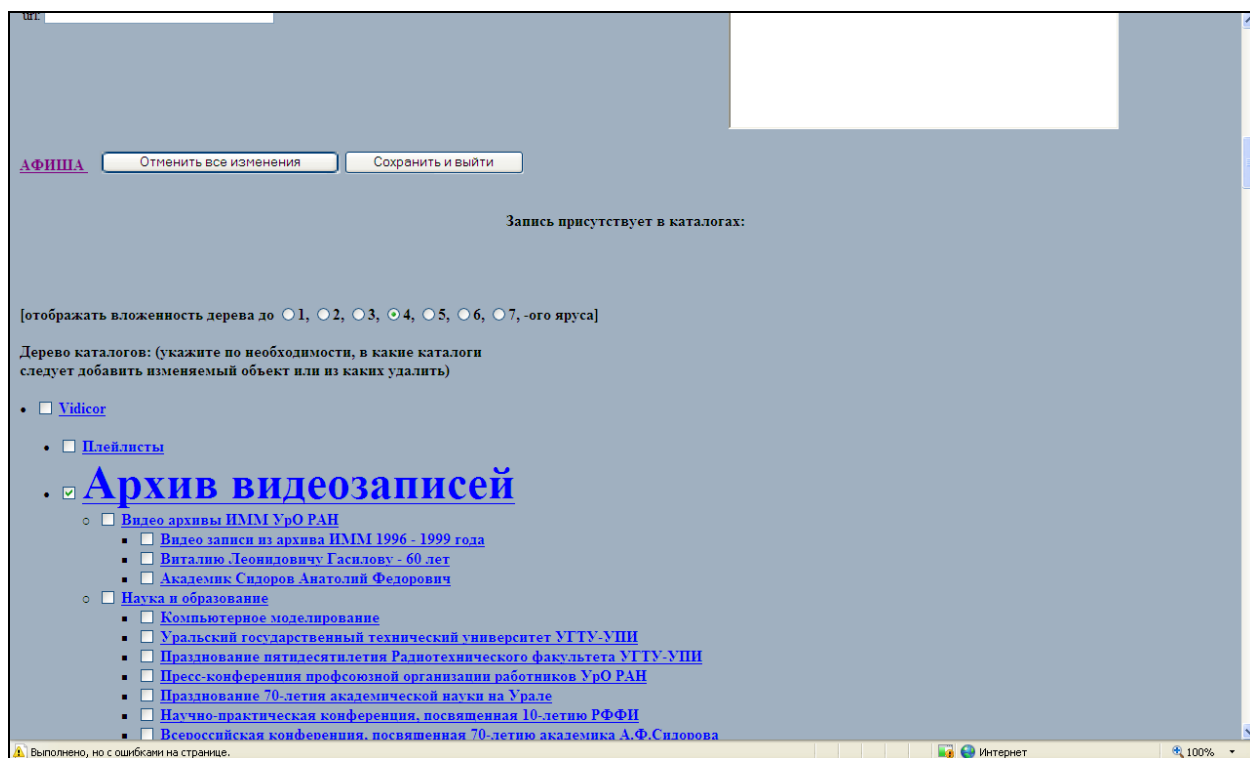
url:

АФИША Отменить все изменения Сохранить и выйти

Запись присутствует в каталогах:

[отображать вложенность дерева до 1, 2, 3, 4, 5, 6, 7, -ого яруса]

Дерево каталогов: (укажите по необходимости, в какие каталоги следует добавить изменяемый объект или из каких удалить)

- Vidicor
  - Плейлисты
  - Архив видеозаписей
    - Видео архивы ИММ УрО РАН
      - Видео записи из архива ИММ 1996 - 1999 года
      - Виталию Леонидовичу Гасилову - 60 лет
      - Академик Сидоров Анатолий Федорович
    - Наука и образование
      - Компьютерное моделирование
      - Уральский государственный технический университет УГТУ-УПИ
      - Празднование пятидесятилетия Радиотехнического факультета УГТУ-УПИ
      - Пресс-конференция профсоюзной организации работников УрО РАН
      - Празднование 70-летия академической науки на Урале
      - Научно-практическая конференция, посвященная 10-летию РФФИ
      - Всероссийская конференция, посвященная 70-летию академика А.Ф.Сидорова

Выполнено, но с ошибками на странице. Интернет 100%